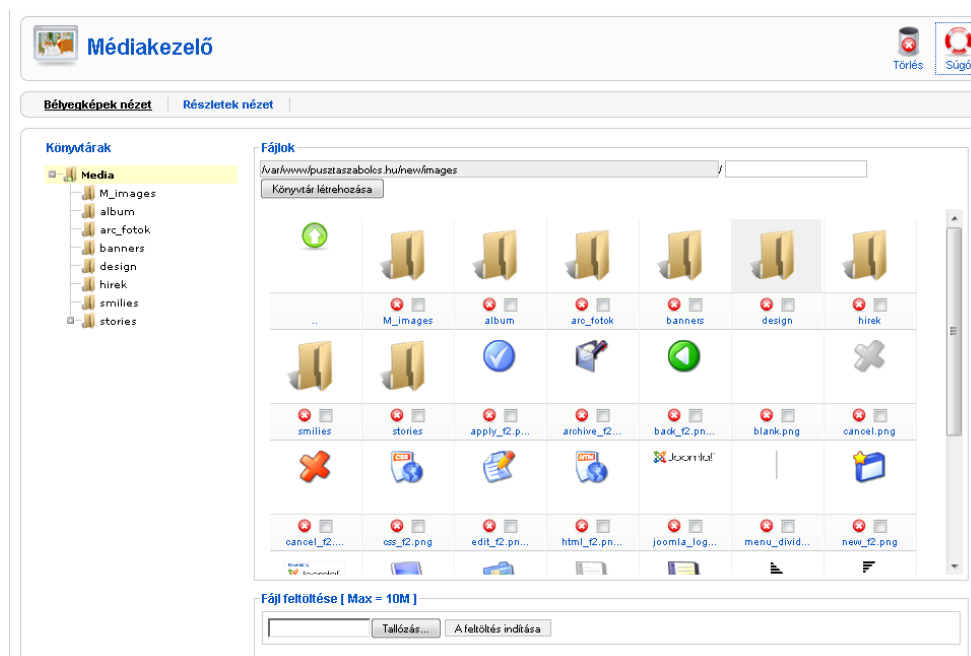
Médiakezelő

Törlés

Súgó

Bélyegképek nézet | Részletek nézet

Könyvtárak

Media
M_images
album
arc_fotok
banners
design
hirek
smilies
stories

Fájlok

/var/www/pusztaszabolcs.hu/new/images /

Könyvtár létrehozása

..

M_images

album

arc_fotok

banners

design

hirek

smilies

stories

apply_f2.p...

archive_f2...

back_f2.pn...

blank.png

cancel.png

cancel_f2....

css_f2.png

edit_f2.pn...

html_f2.pn...

joomla_log...

menu_divid...

new_f2.png

Joomla!

Fájl feltöltése [ Max = 10M ]

Tallózás...

A feltöltés indítása